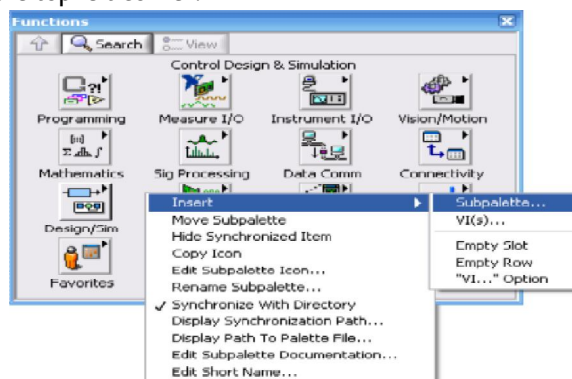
Functions

Search View

Control Design & Simulation

Programming Measure I/O Instrument I/O Vision/Motion

Mathematics Sig Processing Data Comm Connectivity

Design/Sim

Favorites

Insert
Move Subpalette
Hide Synchronized Item
Copy Icon
Edit Subpalette Icon...
Rename Subpalette...
✓ Synchronize With Directory
Display Synchronization Path...
Display Path To Palette File...
Edit Subpalette Documentation...
Edit Short Name...

Subpalette...
VI(s)...
Empty Slot
Empty Row
"VI..." Option